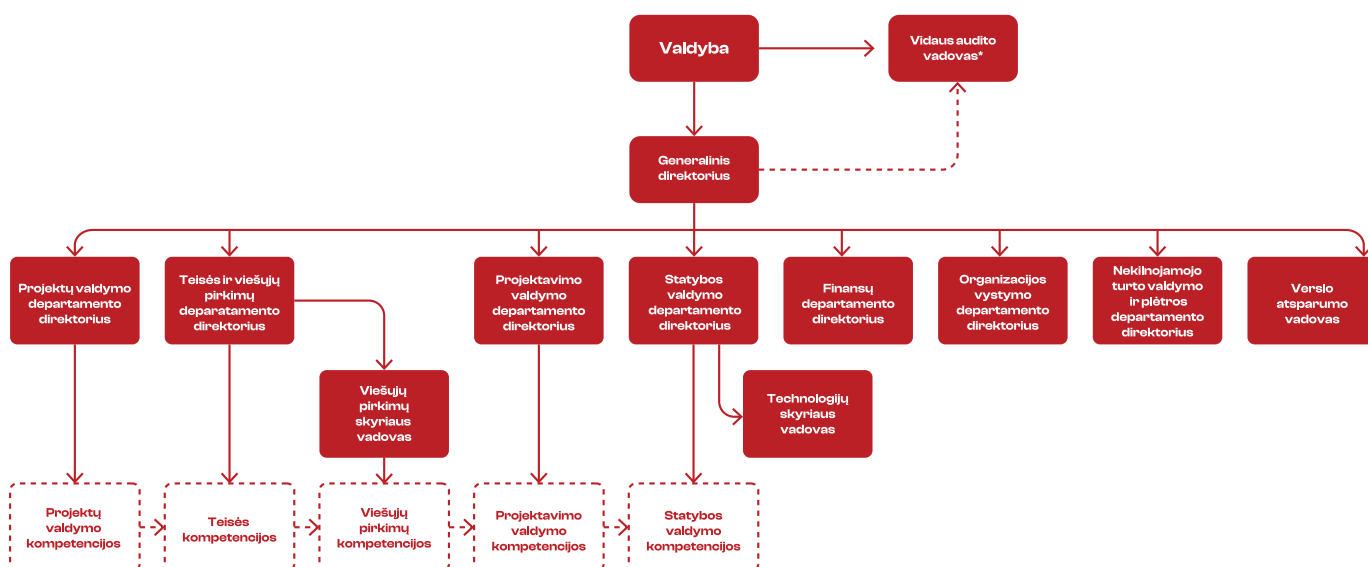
Valdyba

Vidaus audito vadovas*

Generalinis direktorius

Projektų valdymo departamento direktorius

Teisės ir viešųjų pirkimų deparatamento direktorius

Viešųjų pirkimų skyriaus vadovas

Projektavimo valdymo departamento direktorius

Statybos valdymo departamento direktorius

Technologijų skyriaus vadovas

Finansų departamento direktorius

Organizacijos vystymo departamento direktorius

Nekilnojamojo turto valdymo ir plėtros departamento direktorius

Verslo atsparumo vadovas

Projektų valdymo kompetencijos

Teisės kompetencijos

Viešųjų pirkimų kompetencijos

Projektavimo valdymo kompetencijos

Statybos valdymo kompetencijos